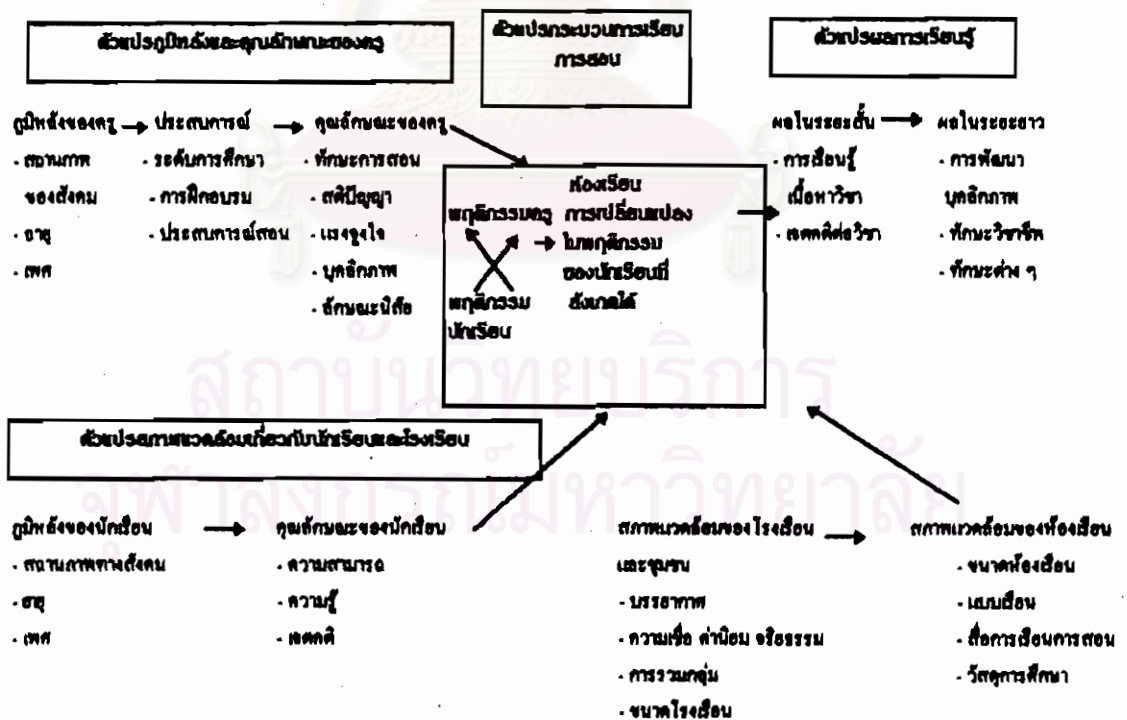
ตัวแปรภูมิหลังและคุณลักษณะของครู

ตัวแปรกระบวนการเรียนการสอน

ตัวแปรผลการเรียนรู้

ภูมิหลังของครู → ประสบการณ์ → คุณลักษณะของครู
- สถานภาพของสังคม
- อายุ
- เพศ

- ระดับการศึกษา
- การฝึกอบรม
- ประสบการณ์สอน

- ทักษะการสอน
- สติปัญญา
- แรงจูงใจ
- บุคลิกภาพ
- ลักษณะนิสัย

ห้องเรียน
พฤติกรรมครู
พฤติกรรมนักเรียน
การเปลี่ยนแปลงในพฤติกรรมของนักเรียนที่สังเกตได้

ผลในระยะสั้น → ผลในระยะยาว
- การเรียนรู้เนื้อหาวิชา
- เจตคติต่อวิชา

- การพัฒนาบุคลิกภาพ
- ทักษะวิชาชีพ
- ทักษะต่าง ๆ

ตัวแปรสภาพแวดล้อมเกี่ยวกับนักเรียนและโรงเรียน

ภูมิหลังของนักเรียน → คุณลักษณะของนักเรียน
- สถานภาพทางสังคม
- อายุ
- เพศ

- ความสามารถ
- ความรู้
- เจตคติ

สภาพแวดล้อมของโรงเรียนและชุมชน → สภาพแวดล้อมของห้องเรียน
- บรรยากาศ
- ความเชื่อ ค่านิยม จริยธรรม
- การรวมกลุ่ม
- ขนาดโรงเรียน

- ขนาดห้องเรียน
- แบบเรียน
- สื่อการเรียนการสอน
- วัสดุการศึกษา

สถาบันวิทยบริการ
จุฬาลงกรณ์มหาวิทยาลัย